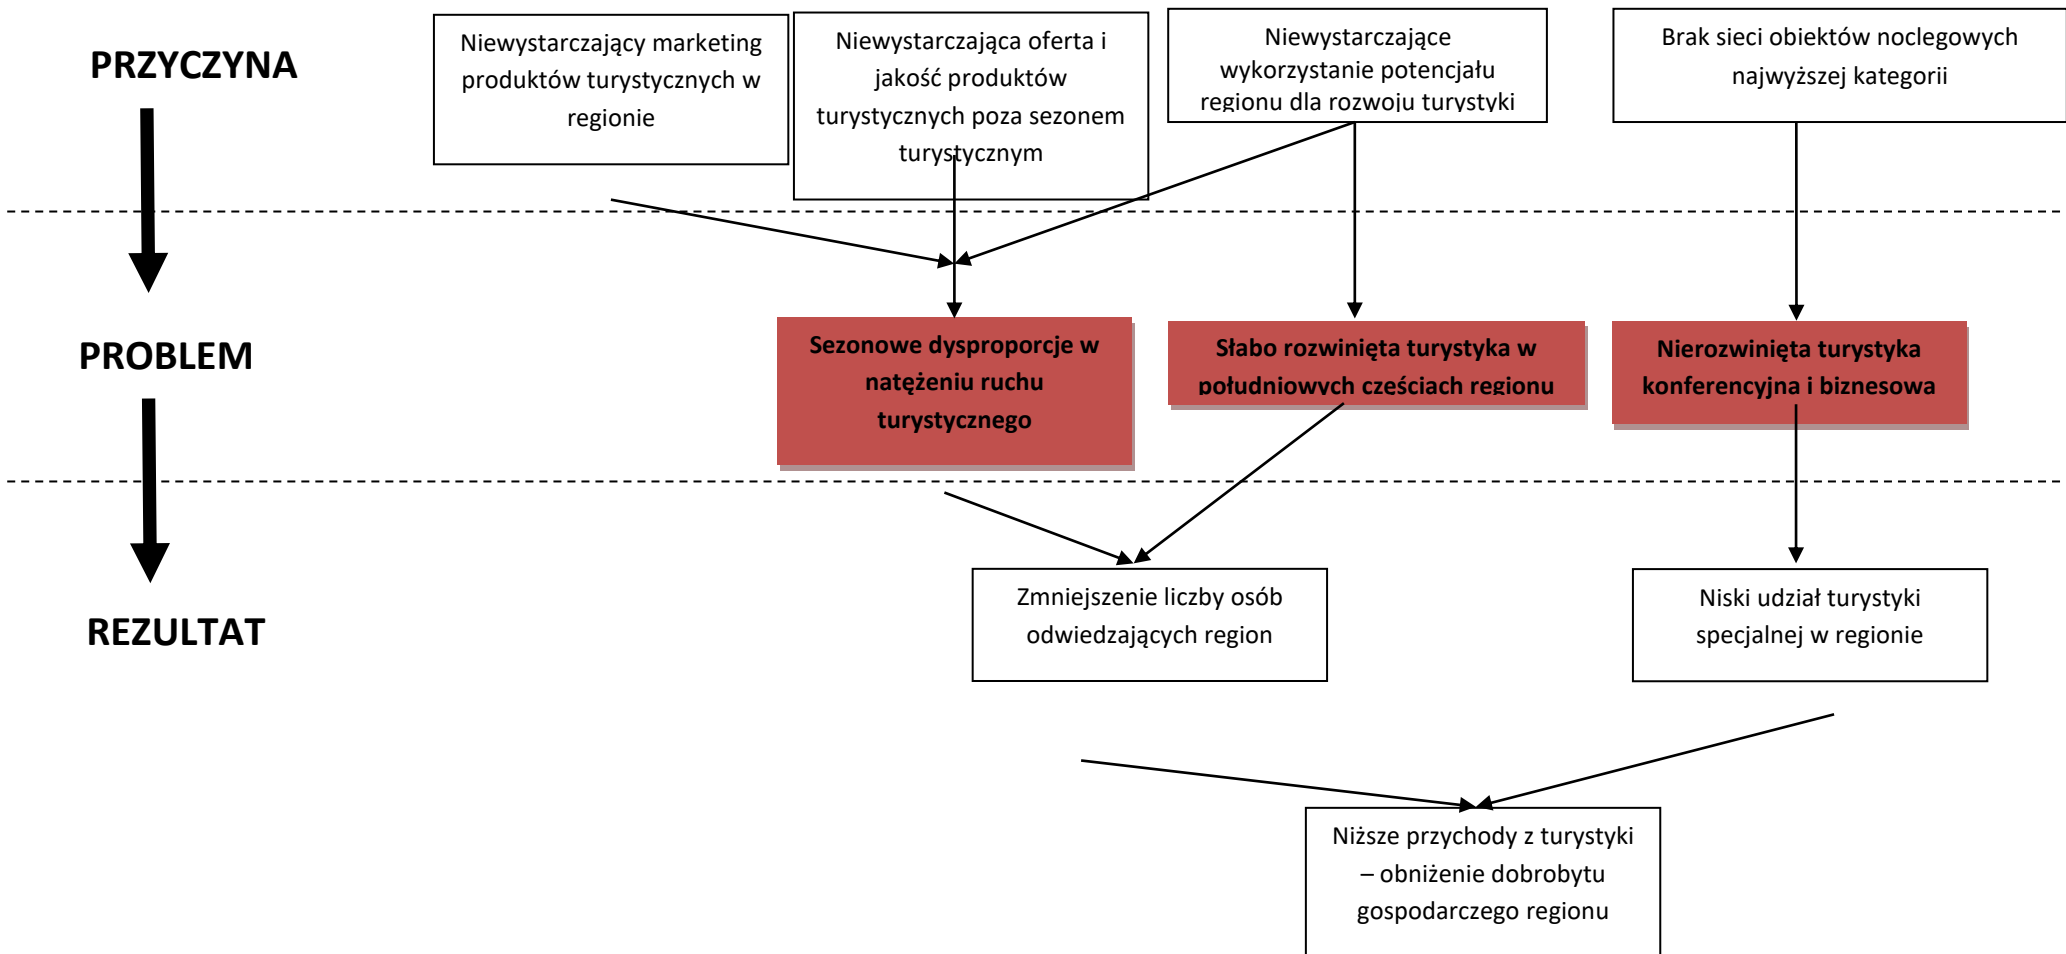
PRZYCZYNA

Niewystarczający marketing produktów turystycznych w regionie

Niewystarczająca oferta i jakość produktów turystycznych poza sezonem turystycznym

Niewystarczające wykorzystanie potencjału regionu dla rozwoju turystyki

Brak sieci obiektów noclegowych najwyższej kategorii

PROBLEM

Sezonowe dysproporcje w natężeniu ruchu turystycznego

Słabo rozwinięta turystyka w południowych częściach regionu

Nierozwinięta turystyka konferencyjna i biznesowa

REZULTAT

Zmniejszenie liczby osób odwiedzających region

Niski udział turystyki specjalnej w regionie

Niższe przychody z turystyki – obniżenie dobrobytu gospodarczego regionu